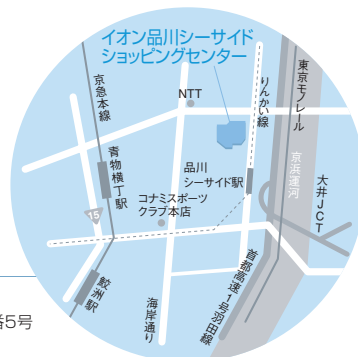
イオン品川シーサイド
ショッピングセンター

京急本線

NTT

りんかい線

東京モノレール

京浜運河

青物横丁駅

品川
シーサイド駅

大井JCT

15

コナミスポーツ
クラブ本店

鮫洲駅

海岸通り

首都高速1号羽田線

号5号